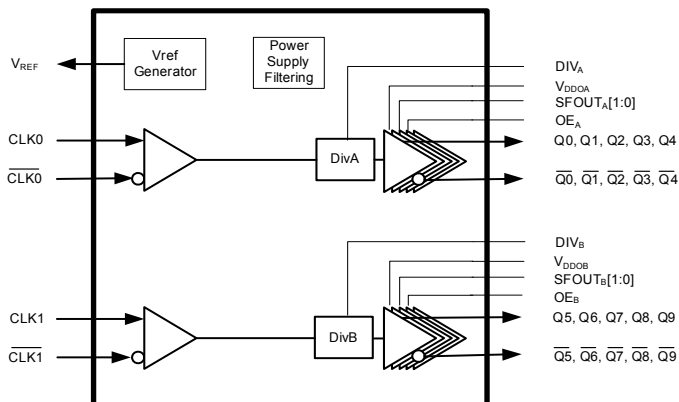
$V_{REF}$

Vref Generator

Power Supply Filtering

$DIV_A$
$V_{DDOA}$
$SFOUT_A[1:0]$
$OE_A$
Q0, Q1, Q2, Q3, Q4
$\overline{Q0}$, $\overline{Q1}$, $\overline{Q2}$, $\overline{Q3}$, $\overline{Q4}$

CLK0
$\overline{CLK0}$

DivA

$DIV_B$
$V_{DDOB}$
$SFOUT_B[1:0]$
$OE_B$
Q5, Q6, Q7, Q8, Q9
$\overline{Q5}$, $\overline{Q6}$, $\overline{Q7}$, $\overline{Q8}$, $\overline{Q9}$

CLK1
$\overline{CLK1}$

DivB